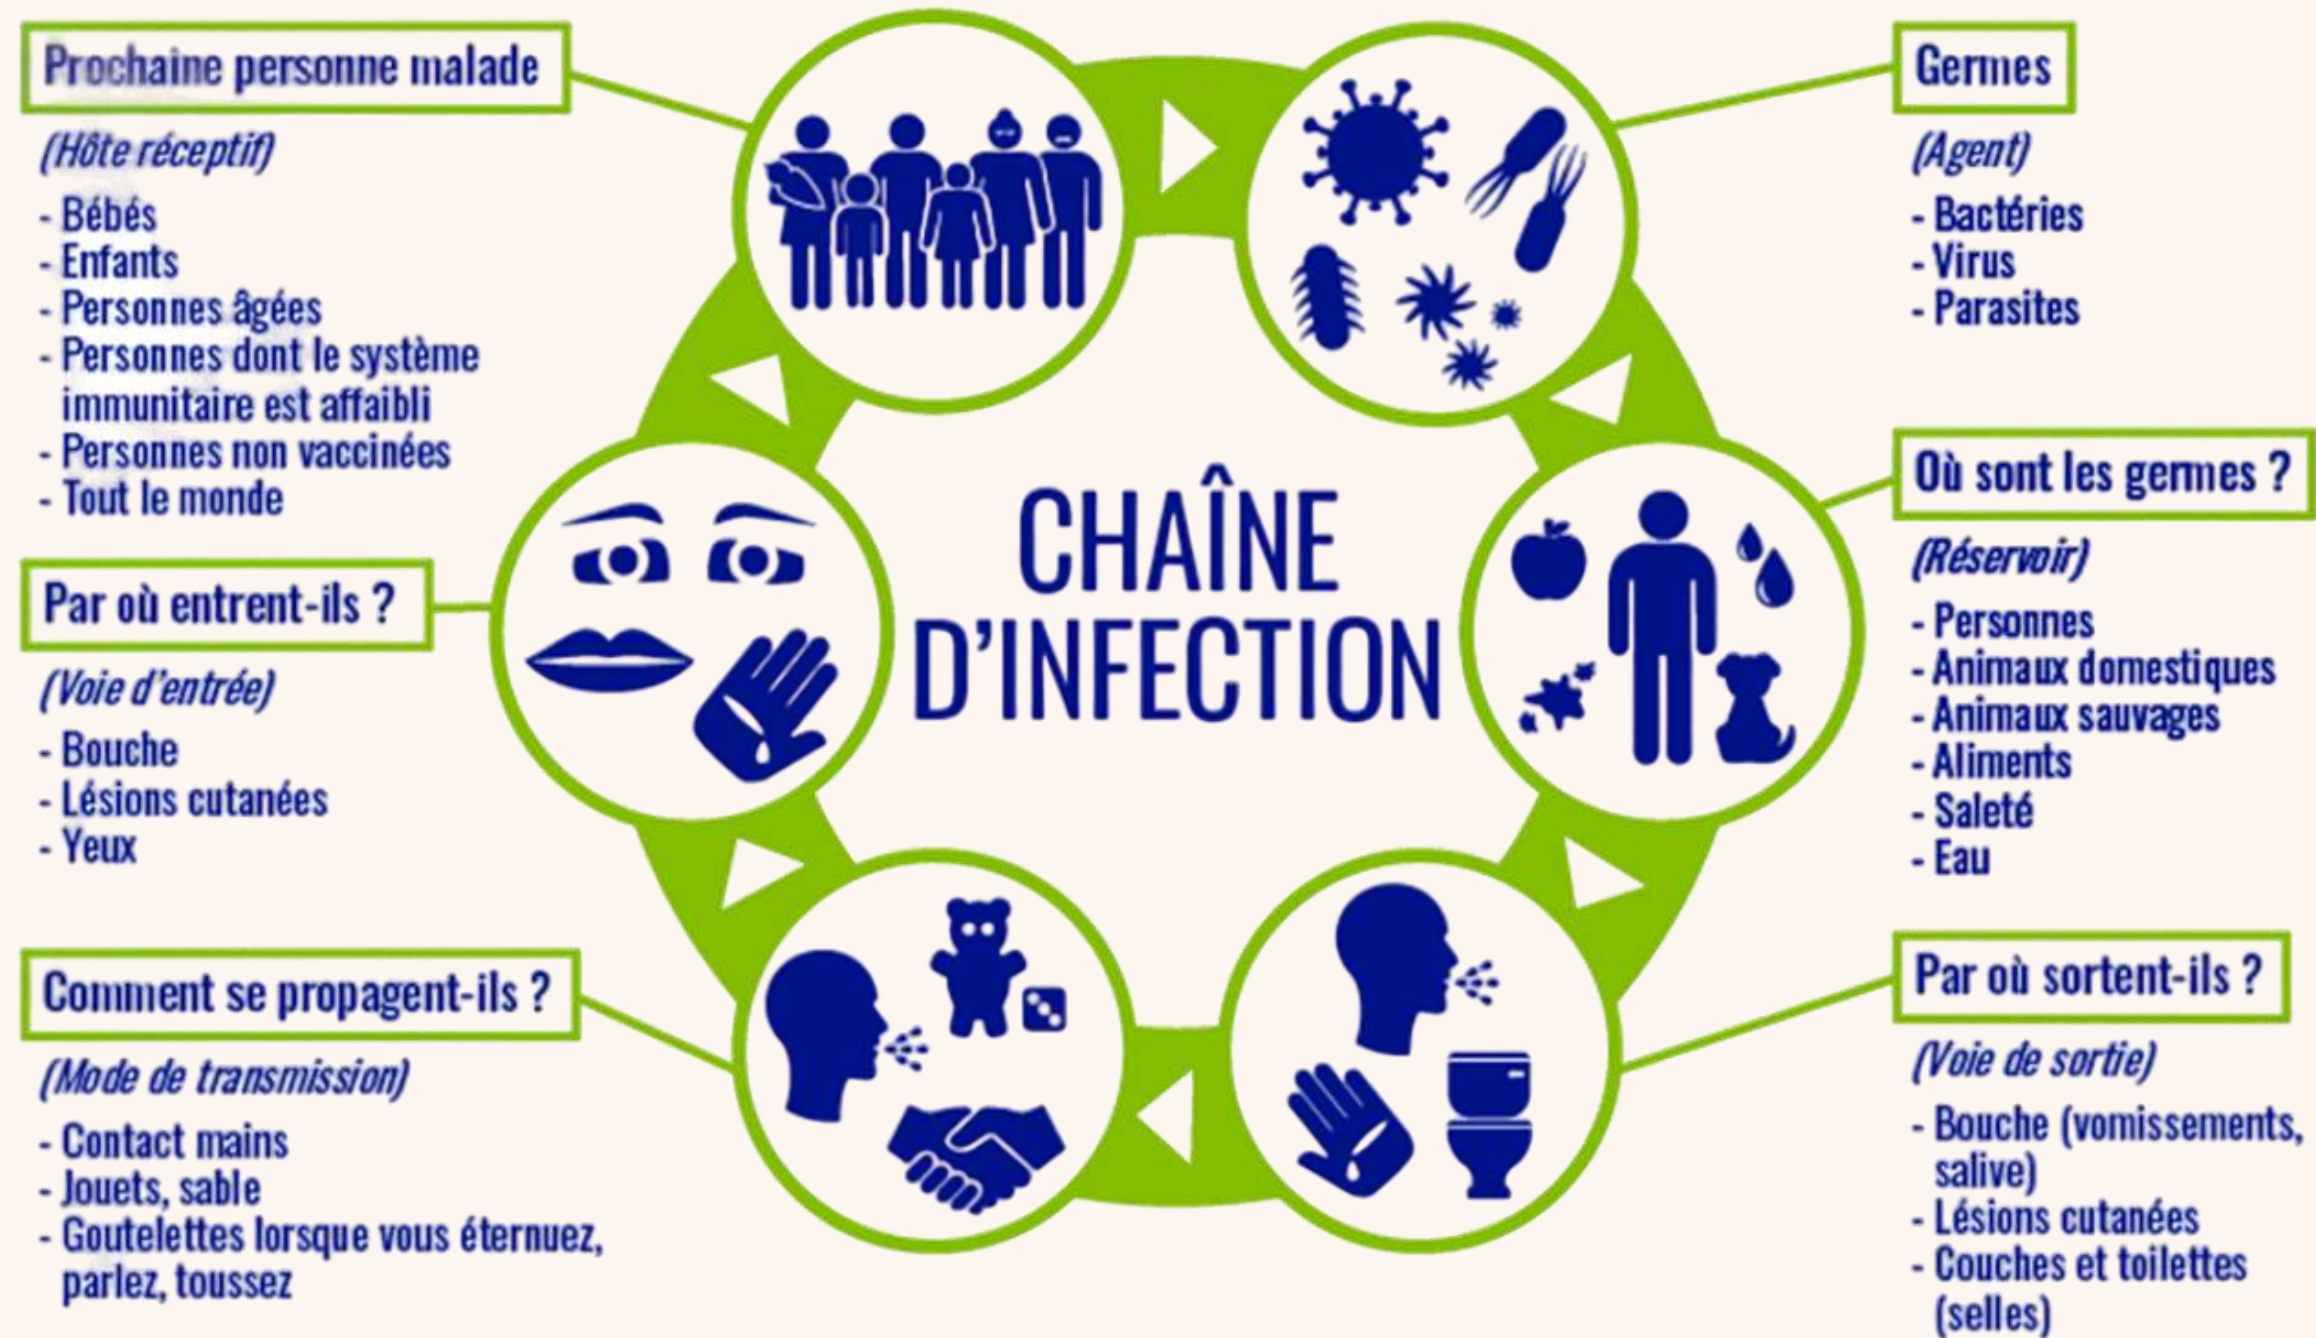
CHAÎNE D'INFECTION

Germes

(Agent)

- Bactéries
- Virus
- Parasites

Où sont les germes ?

(Réservoir)

- Personnes
- Animaux domestiques
- Animaux sauvages
- Aliments
- Saleté
- Eau

Par où sortent-ils ?

(Voie de sortie)

- Bouche (vomissements, salive)
- Lésions cutanées
- Couches et toilettes (selles)

Comment se propagent-ils ?

(Mode de transmission)

- Contact mains
- Jouets, sable
- Goutelettes lorsque vous éternuez, parlez, toussez

Par où entrent-ils ?

(Voie d'entrée)

- Bouche
- Lésions cutanées
- Yeux

Prochaine personne malade

(Hôte réceptif)

- Bébés
- Enfants
- Personnes âgées
- Personnes dont le système immunitaire est affaibli
- Personnes non vaccinées
- Tout le monde